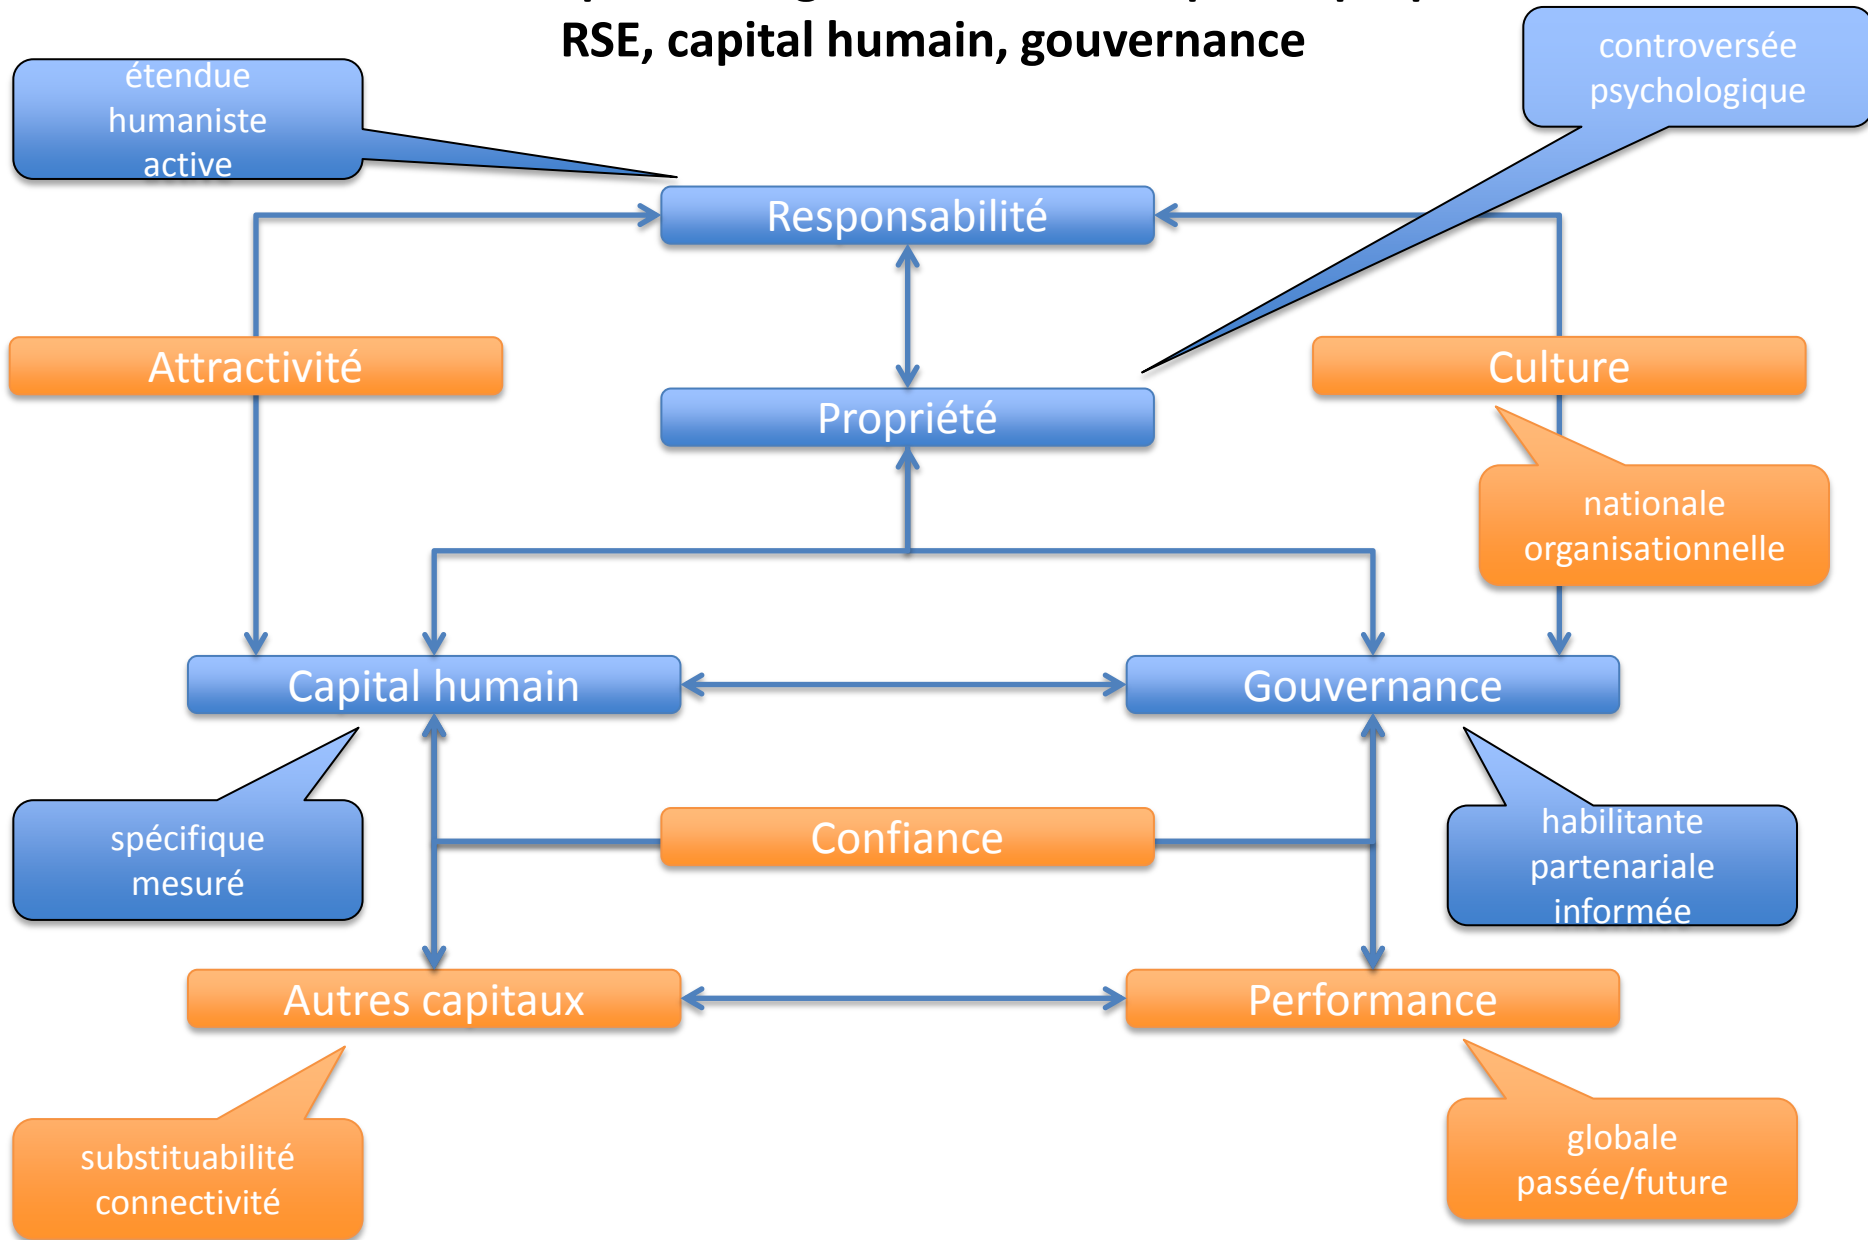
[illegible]
RSE, capital humain, gouvernance

étendue
humaniste
active

controversée
psychologique

Responsabilité

Attractivité

Propriété

Culture

nationale
organisationnelle

Capital humain

Gouvernance

spécifique
mesuré

Confiance

habilitante
partenariale
informée

Autres capitaux

Performance

substituabilité
connectivité

globale
passée/future